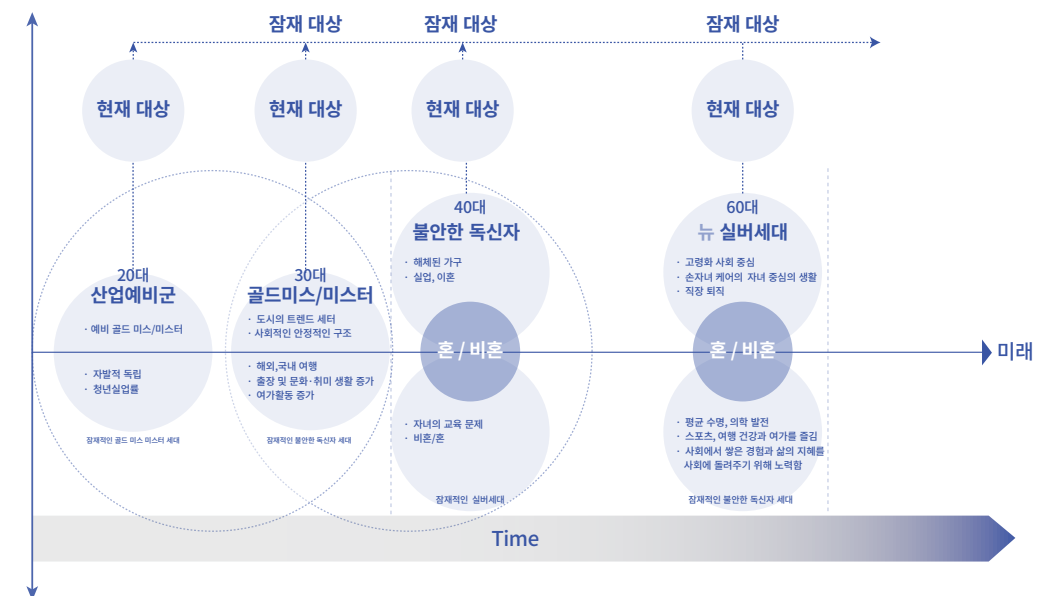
잠재 대상
잠재 대상
잠재 대상

현재 대상
현재 대상
현재 대상
현재 대상

20대
산업예비군
· 예비 골드 미스/미스터
· 자발적 독립
· 청년실업률
잠재적인 골드 미스 미스터 세대

30대
골드미스/미스터
· 도시의 트렌드 세터
· 사회적인 안정적인 구조
· 해외,국내 여행
· 출장 및 문화·취미 생활 증가
· 여가활동 증가
잠재적인 불안한 독신자 세대

40대
불안한 독신자
· 해체된 가구
· 실업, 이혼
혼 / 비혼
· 자녀의 교육 문제
· 비혼/혼
잠재적인 실버세대

60대
뉴 실버세대
· 고령화 사회 중심
· 손자녀 케어의 자녀 중심의 생활
· 직장 퇴직
혼 / 비혼
· 평균 수명, 의학 발전
· 스포츠, 여행 건강과 여가를 즐김
· 사회에서 쌓은 경험과 삶의 지혜를 사회에 돌려주기 위해 노력함
잠재적인 불안한 독신자 세대

미래
Time